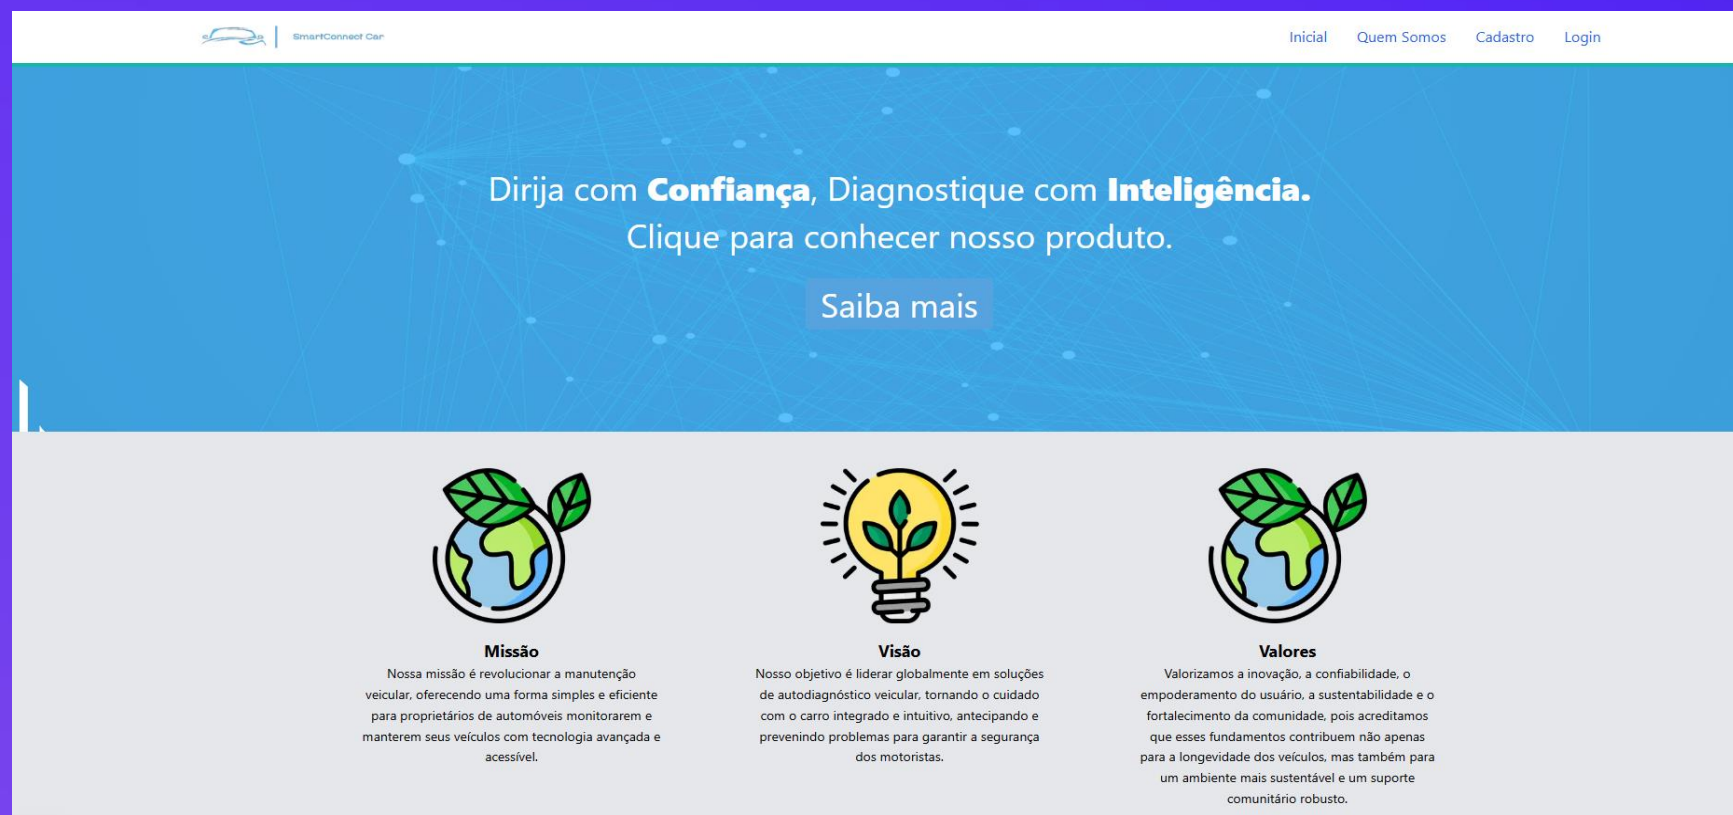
SmartConnect Car

Inicial Quem Somos Cadastro Login

Dirija com **Confiança**, Diagnostique com **Inteligência.**
Clique para conhecer nosso produto.

Saiba mais

**Missão**
Nossa missão é revolucionar a manutenção veicular, oferecendo uma forma simples e eficiente para proprietários de automóveis monitorarem e manterem seus veículos com tecnologia avançada e acessível.

**Visão**
Nosso objetivo é liderar globalmente em soluções de autodiagnóstico veicular, tornando o cuidado com o carro integrado e intuitivo, antecipando e prevenindo problemas para garantir a segurança dos motoristas.

**Valores**
Valorizamos a inovação, a confiabilidade, o empoderamento do usuário, a sustentabilidade e o fortalecimento da comunidade, pois acreditamos que esses fundamentos contribuem não apenas para a longevidade dos veículos, mas também para um ambiente mais sustentável e um suporte comunitário robusto.